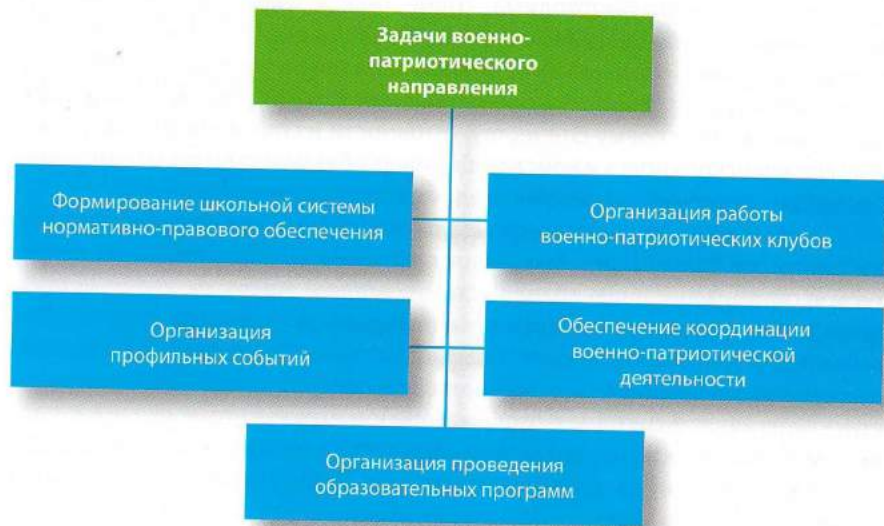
Задачи военно-патриотического направления

Формирование школьной системы нормативно-правового обеспечения

Организация работы военно-патриотических клубов

Организация профильных событий

Обеспечение координации военно-патриотической деятельности

Организация проведения образовательных программ